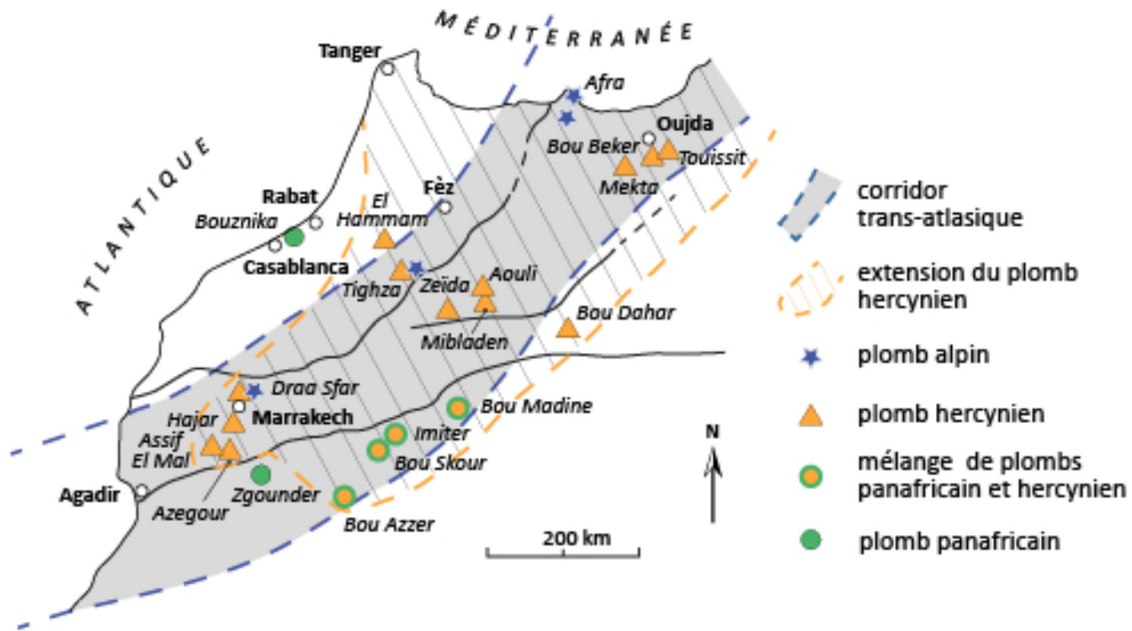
MÉDITERRANÉE

ATLANTIQUE

Tanger
Afra
Oujda
Bou Beker
Touissit
Mekta
Rabat
Fèz
Bouznika
El Hammam
Casablanca
Tighza
Zeïda
Aouli
Mibladen
Bou Dahar
Draa Sfar
Marrakech
Hajar
Assif El Mal
Bou Madine
Imiter
Bou Skour
Agadir
Zgounder
Azegour
Bou Azzer

N

200 km

corridor trans-atlasique
extension du plomb hercynien
plomb alpin
plomb hercynien
mélange de plombs panafricain et hercynien
plomb panafricain